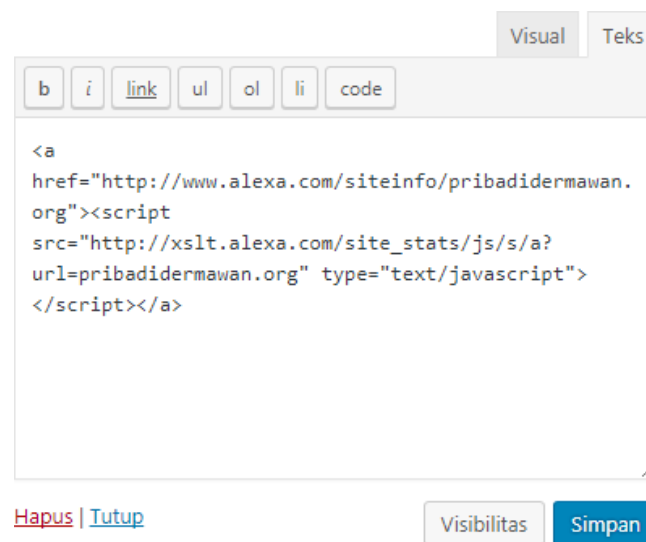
Visual Teks

b i link ul ol li code

<a
href="http://www.alexa.com/siteinfo/pribadidermawan.
org"><script
src="http://xslt.alexa.com/site_stats/js/s/a?
url=pribadidermawan.org" type="text/javascript">
</script></a>

Hapus | Tutup

Visibilitas Simpan